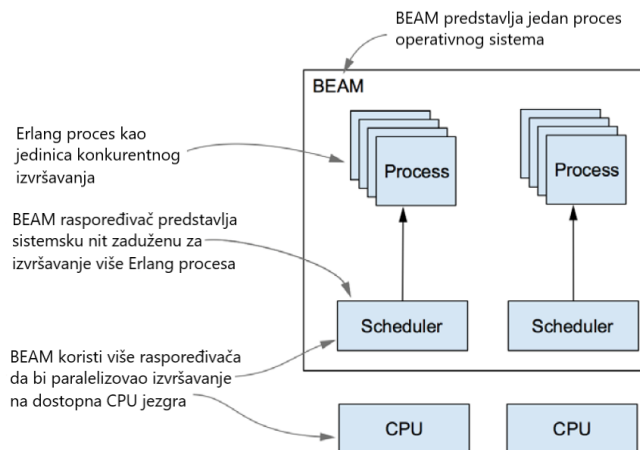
BEAM predstavlja jedan proces operativnog sistema

BEAM

Erlang proces kao jedinica konkurentnog izvršavanja

Process

Process

BEAM raspoređivač predstavlja sistemsku nit zaduženu za izvršavanje više Erlang procesa

Scheduler

Scheduler

BEAM koristi više raspoređivača da bi paralelizovao izvršavanje na dostopna CPU jezgra

CPU

CPU